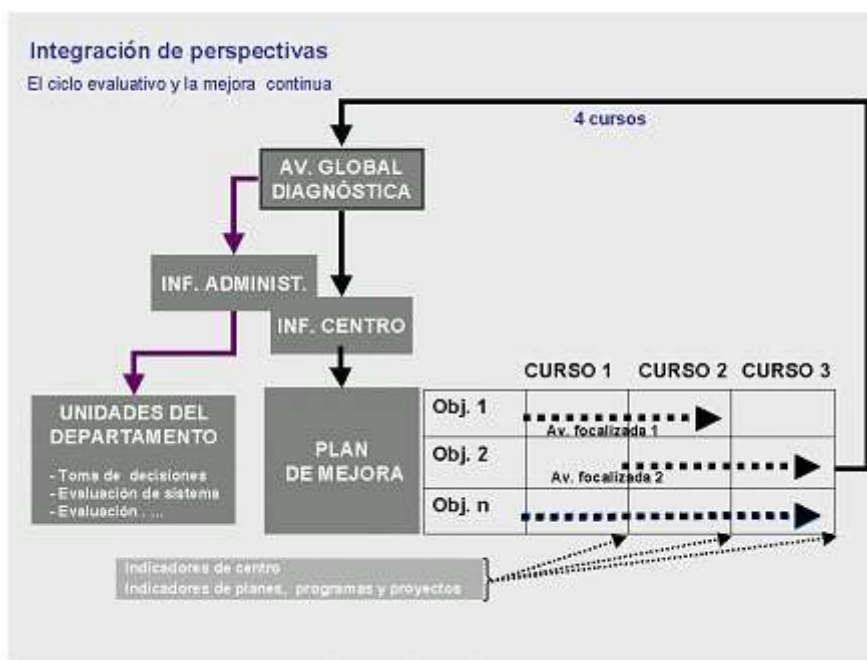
Integración de perspectivas

El ciclo evaluativo y la mejora continua

4 cursos

AV. GLOBAL DIAGNÓSTICA

INF. ADMINIST.

INF. CENTRO

UNIDADES DEL DEPARTAMENTO

- Toma de decisiones
- Evaluación de sistema
- Evaluación . ...

PLAN DE MEJORA

| | CURSO 1 | CURSO 2 | CURSO 3 |
|---|---|---|---|
| Obj. 1 | Av. focalizada 1 | | |
| Obj. 2 | | Av. focalizada 2 | |
| Obj. n | | | |

Indicadores de centro
Indicadores de planes, programas y proyectos